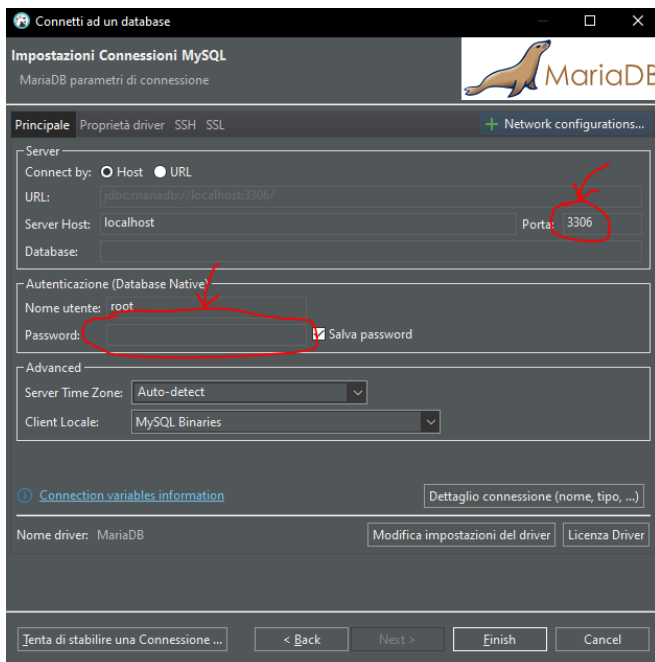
Connetti ad un database

Impostazioni Connessioni MySQL
MariaDB parametri di connessione

MariaDB

Principale Proprietà driver SSH SSL

Network configurations...

Server
Connect by: Host URL
URL: jdbc:mariadb://localhost:3306/
Server Host: localhost
Porta: 3306
Database:

Autenticazione (Database Native)
Nome utente: root
Password:
Salva password

Advanced
Server Time Zone: Auto-detect
Client Locale: MySQL Binaries

Connection variables information

Dettaglio connessione (nome, tipo, ...)

Nome driver: MariaDB

Modifica impostazioni del driver

Licenza Driver

Tenta di stabilire una Connessione ...

< Back

Next >

Finish

Cancel